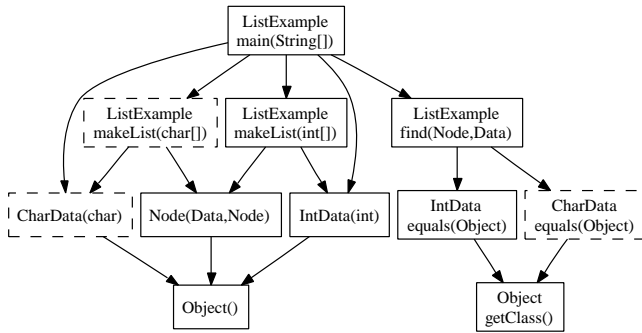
ListExample
main(String[])

ListExample
makeList(char[])

ListExample
makeList(int[])

ListExample
find(Node,Data)

CharData(char)

Node(Data,Node)

IntData(int)

IntData
equals(Object)

CharData
equals(Object)

Object()

Object
getClass()